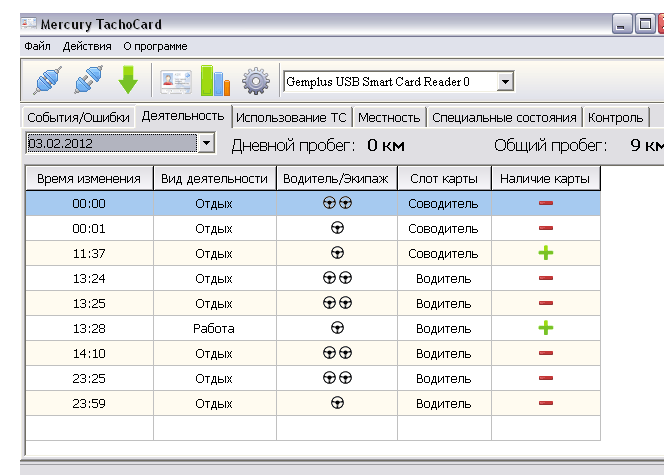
Mercury TachoCard

Файл Действия О программе

Gemplus USB Smart Card Reader 0

События/Ошибки | Деятельность | Использование ТС | Местность | Специальные состояния | Контроль

03.02.2012

Дневной пробег: 0 км

Общий пробег: 9 км

| Время изменения | Вид деятельности | Водитель/Экипаж | Слот карты | Наличие карты |
|---|---|---|---|---|
| 00:00 | Отдых | | Соводитель | − |
| 00:01 | Отдых | | Соводитель | − |
| 11:37 | Отдых | | Соводитель | + |
| 13:24 | Отдых | | Водитель | − |
| 13:25 | Отдых | | Водитель | − |
| 13:28 | Работа | | Водитель | + |
| 14:10 | Отдых | | Водитель | − |
| 23:25 | Отдых | | Водитель | − |
| 23:59 | Отдых | | Водитель | − |